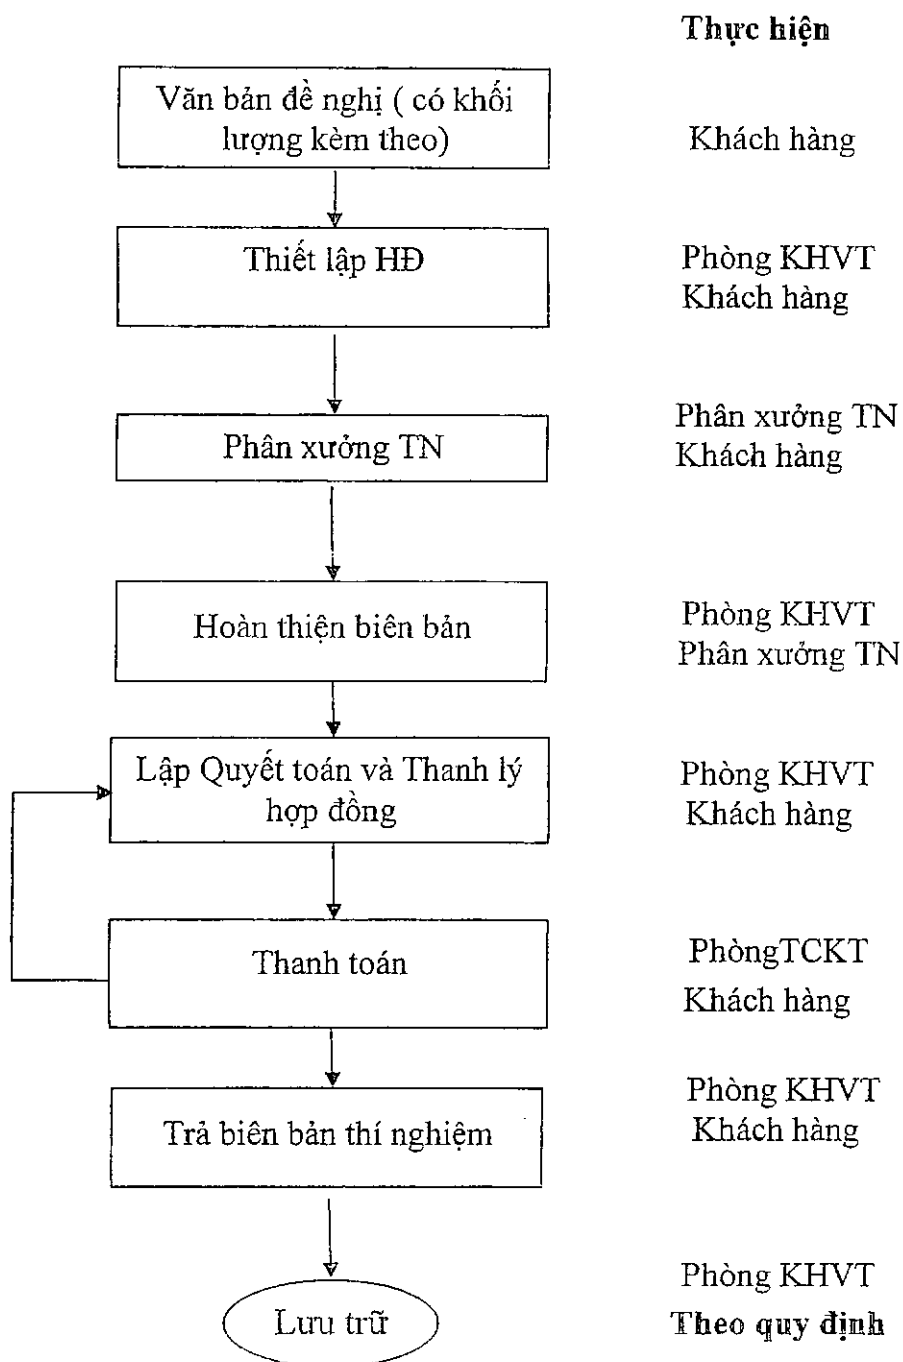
Thực hiện

Văn bản đề nghị ( có khối lượng kèm theo)

Khách hàng

Thiết lập HĐ

Phòng KHVT
Khách hàng

Phân xưởng TN

Phân xưởng TN
Khách hàng

Hoàn thiện biên bản

Phòng KHVT
Phân xưởng TN

Lập Quyết toán và Thanh lý hợp đồng

Phòng KHVT
Khách hàng

Thanh toán

PhòngTCKT
Khách hàng

Trả biên bản thí nghiệm

Phòng KHVT
Khách hàng

Lưu trữ

Phòng KHVT
Theo quy định